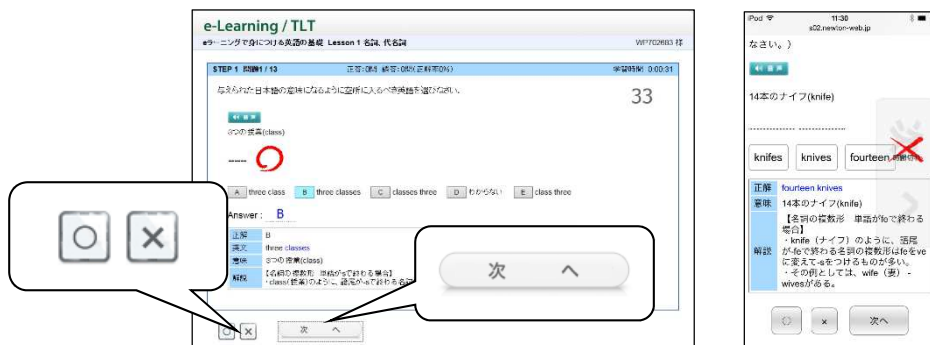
e-Learning / TLT

eラーニングで身につける英語の基礎 Lesson 1 名詞、代名詞

WP702683 様

STEP 1 問題1 / 13

学習時間 0:00:31

与えられた日本語の意味になるように空所に入るべき英語を選びなさい。

33

3つの授業(class)

A three class
B three classes
C classes three
D わからない
E class three

Answer : B

| | |
|---|---|
| 正解 | B |
| 英文 | three classes |
| 意味 | 3つの授業(class) |
| 解説 | 【名詞の複数形: 語尾が-sで終わる場合】 ・class(授業)のように、語尾が-sで終わる名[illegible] |

○ ×

次 へ

iPod 11:30 s02.newton-web.jp

なさい。)

14本のナイフ(knife)

knifes knives fourteen

| | |
|---|---|
| 正解 | fourteen knives |
| 意味 | 14本のナイフ(knife) |
| 解説 | 【名詞の複数形 単語が-feで終わる場合】 ・knife(ナイフ)のように、語尾が-feで終わる名詞の複数形は-feをveに変えて-sをつけるものが多い。 ・その例としては、wife(妻) - wivesがある。 |

○ × 次へ